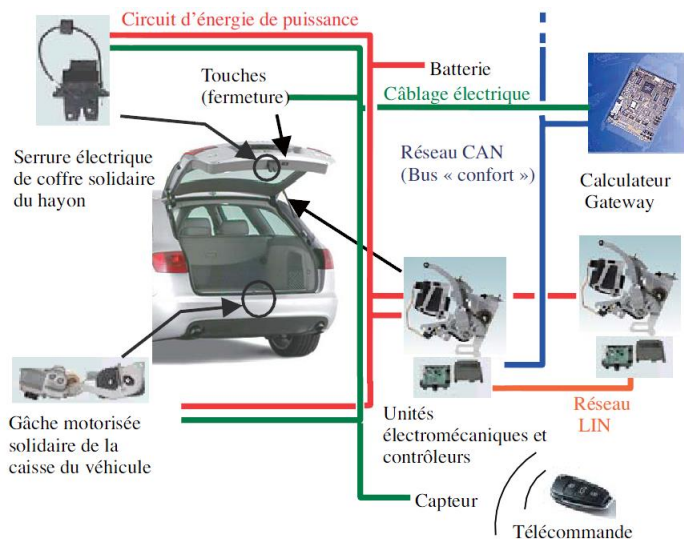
Circuit d'énergie de puissance

Touches (fermeture)

Batterie

Câblage électrique

Serrure électrique de coffre solidaire du hayon

Réseau CAN (Bus « confort »)

Calculateur Gateway

Gâche motorisée solidaire de la caisse du véhicule

Unités électromécaniques et contrôleurs

Réseau LIN

Capteur

Télécommande